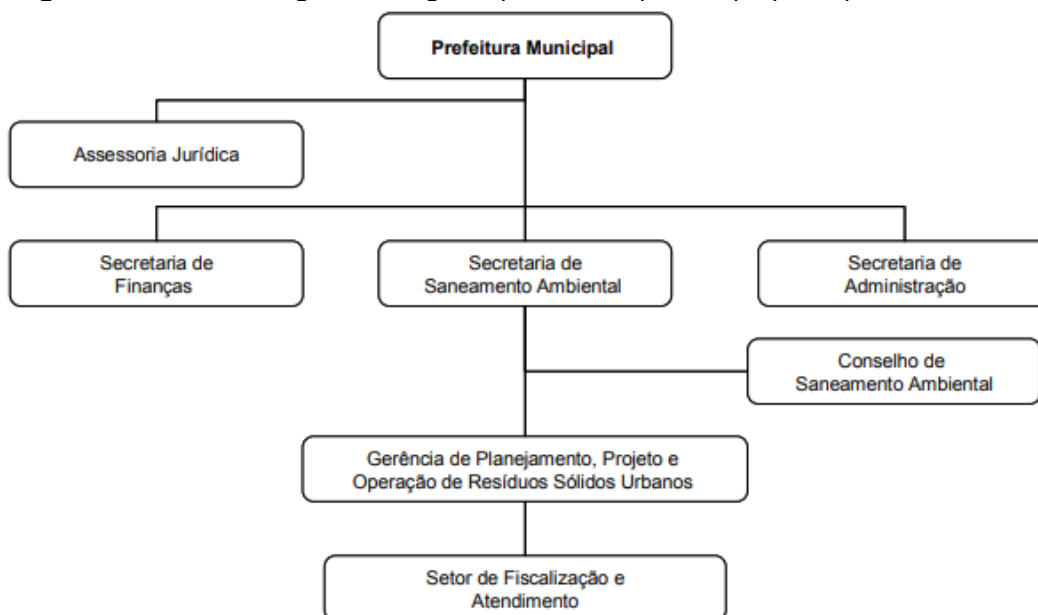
Prefeitura Municipal

Assessoria Jurídica

Secretaria de Finanças

Secretaria de Saneamento Ambiental

Secretaria de Administração

Conselho de Saneamento Ambiental

Gerência de Planejamento, Projeto e Operação de Resíduos Sólidos Urbanos

Setor de Fiscalização e Atendimento